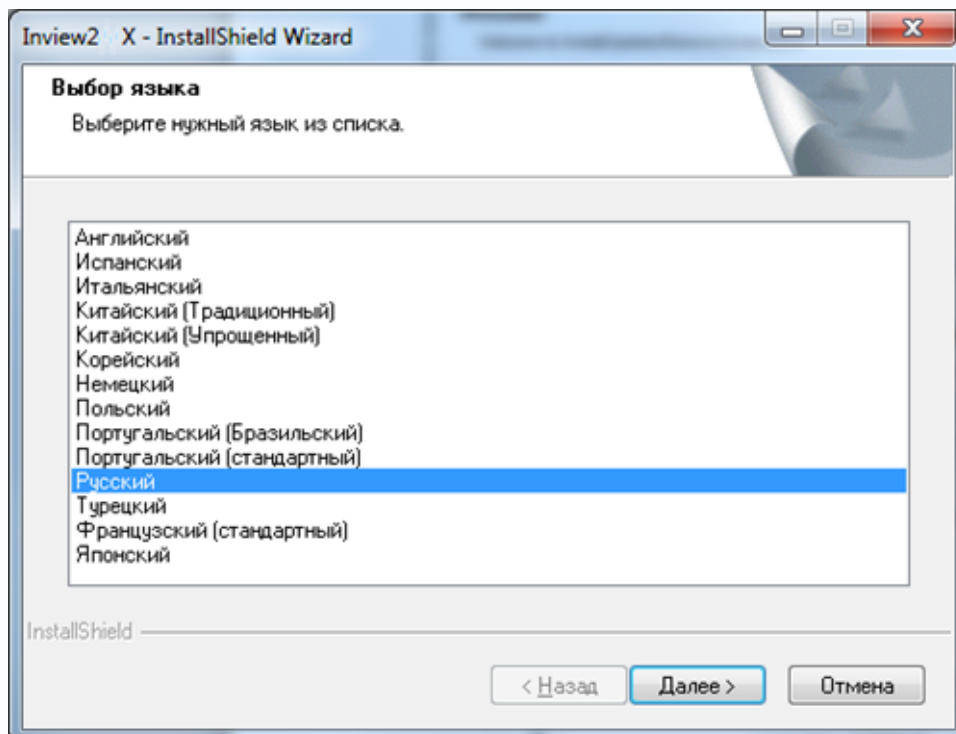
Inview2 X - InstallShield Wizard

Выбор языка

Выберите нужный язык из списка.

Английский
Испанский
Итальянский
Китайский (Традиционный)
Китайский (Упрощенный)
Корейский
Немецкий
Польский
Португальский (Бразильский)
Португальский (стандартный)
Русский
Турецкий
Французский (стандартный)
Японский

InstallShield

< Назад | Далее > | Отмена